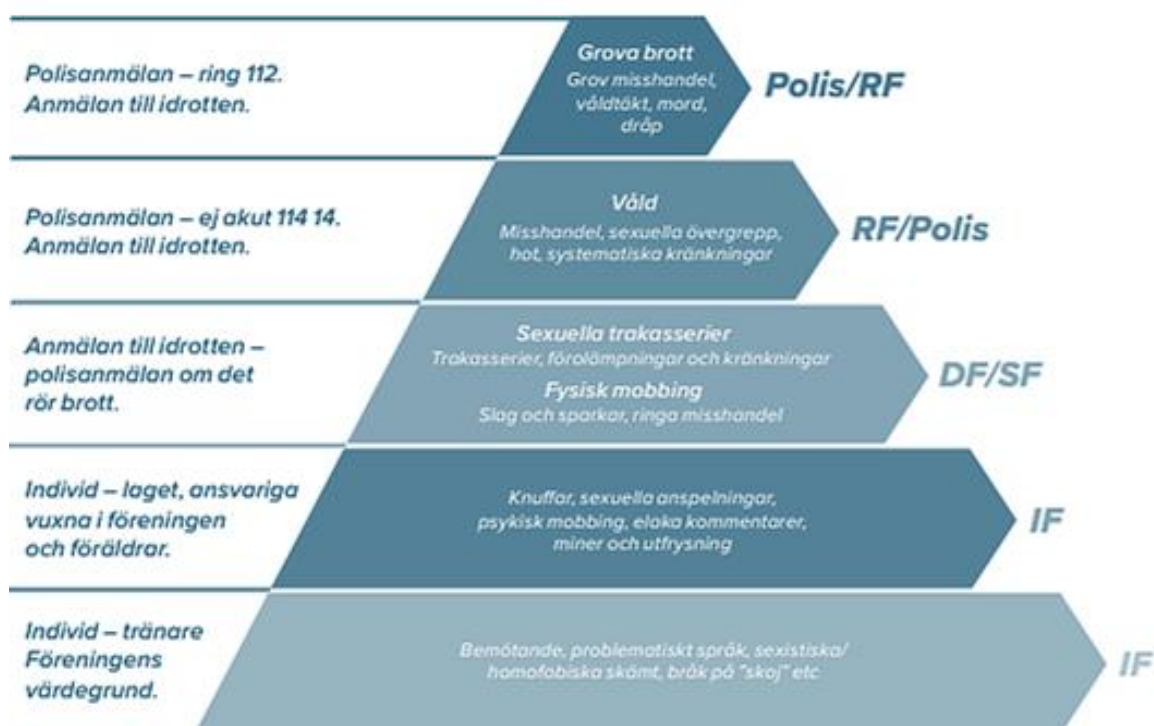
Polisanmälan – ring 112. Anmälan till idrotten.

Grova brott
Grov misshandel, våldtäkt, mord, dråp

Polis/RF

Polisanmälan – ej akut 114 14. Anmälan till idrotten.

Våld
Misshandel, sexuella övergrepp, hot, systematiska kränkningar

RF/Polis

Anmälan till idrotten – polisanmälan om det rör brott.

Sexuella trakasserier
Trakasserier, förolämpningar och kränkningar
Fysisk mobbing
Slag och sparkar, ringa misshandel

DF/SF

Individ – laget, ansvariga vuxna i föreningen och föräldrar.

Knuffar, sexuella anspelningar, psykisk mobbing, elaka kommentarer, miner och utfrysning

IF

Individ – tränare Föreningens värdegrund.

Bemötande, problematiskt språk, sexistiska/ homofobiska skämt, bråk på "skoj" etc

IF